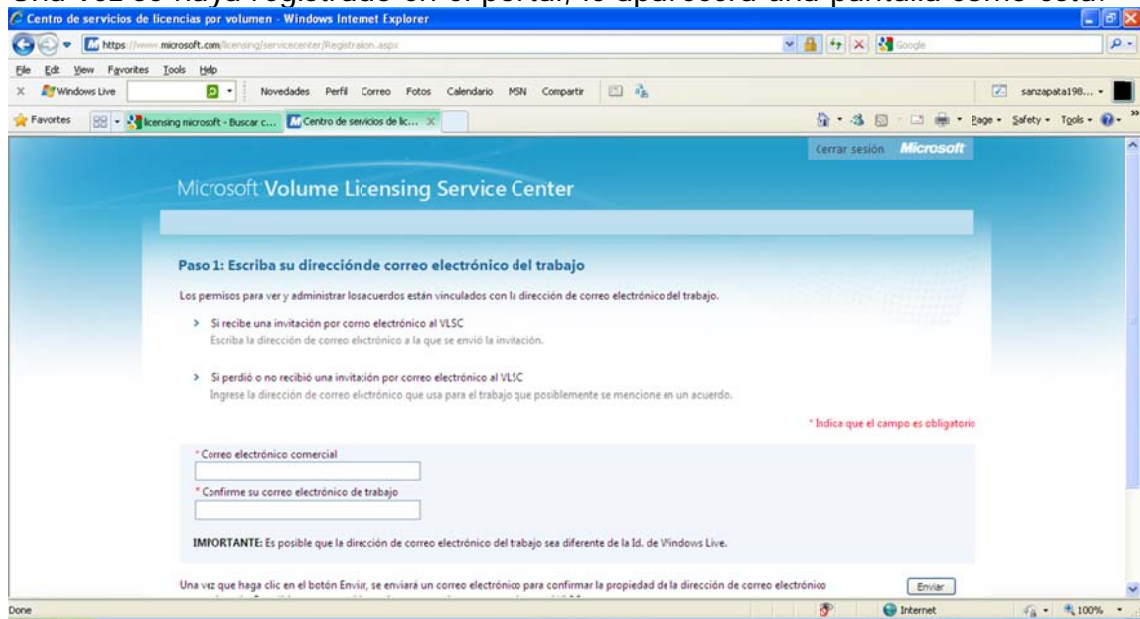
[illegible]

Centro de servicios de licencias por volumen - Windows Internet Explorer

https://www.microsoft.com/licensing/servicecenter/Registration.aspx

Google

File Edit View Favorites Tools Help

Windows Live

Novedades Perfil Correo Fotos Calendario MSN Compartir

sanzapata198...

Favorites

licensing microsoft - Buscar c...

Centro de servicios de lic...

Page Safety Tools

Cerrar sesión Microsoft

Microsoft Volume Licensing Service Center

Paso 1: Escriba su direcciónde correo electrónico del trabajo

Los permisos para ver y administrar losacuerdos están vinculados con la dirección de correo electrónico del trabajo.

> Si recibe una invitación por correo electrónico al VLSC
Escriba la dirección de correo electrónico a la que se envió la invitación.

> Si perdió o no recibió una invitación por correo electrónico al VLSC
Ingrese la dirección de correo electrónico que usa para el trabajo que posiblemente se mencione en un acuerdo.

* Indica que el campo es obligatorio

* Correo electrónico comercial

* Confirme su correo electrónico de trabajo

IMPORTANTE: Es posible que la dirección de correo electrónico del trabajo sea diferente de la Id. de Windows Live.

Una vez que haga clic en el botón Enviar, se enviará un correo electrónico para confirmar la propiedad de la dirección de correo electrónico

Enviar

Done

Internet

100%